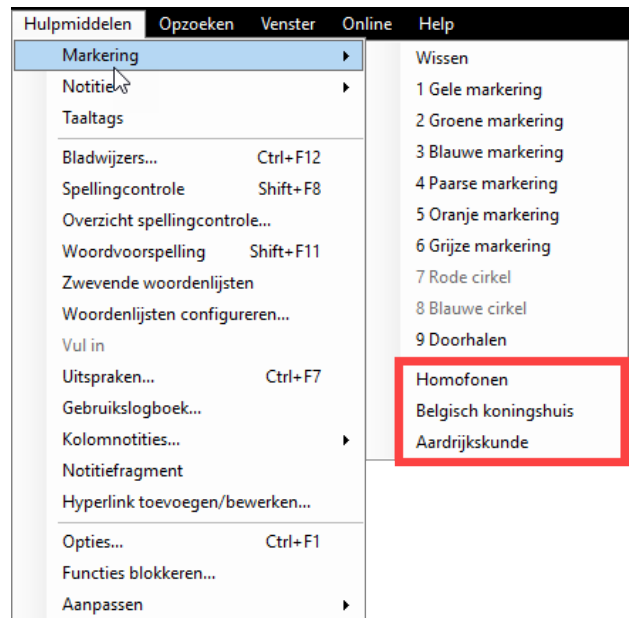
Hulpmiddelen Opzoeken Venster Online Help

Markering
Notities
Taaltags

Bladwijzers... Ctrl+F12
Spellingcontrole Shift+F8
Overzicht spellingcontrole...
Woordvoorspelling Shift+F11
Zwevende woordenlijsten
Woordenlijsten configureren...
Vul in
Uitspraken... Ctrl+F7
Gebruikslogboek...
Kolomnotities...
Notitiefragment
Hyperlink toevoegen/bewerken...

Opties... Ctrl+F1
Functies blokkeren...
Aanpassen

Wissen
1 Gele markering
2 Groene markering
3 Blauwe markering
4 Paarse markering
5 Oranje markering
6 Grijze markering
7 Rode cirkel
8 Blauwe cirkel
9 Doorhalen
Homofonen
Belgisch koningshuis
Aardrijkskunde